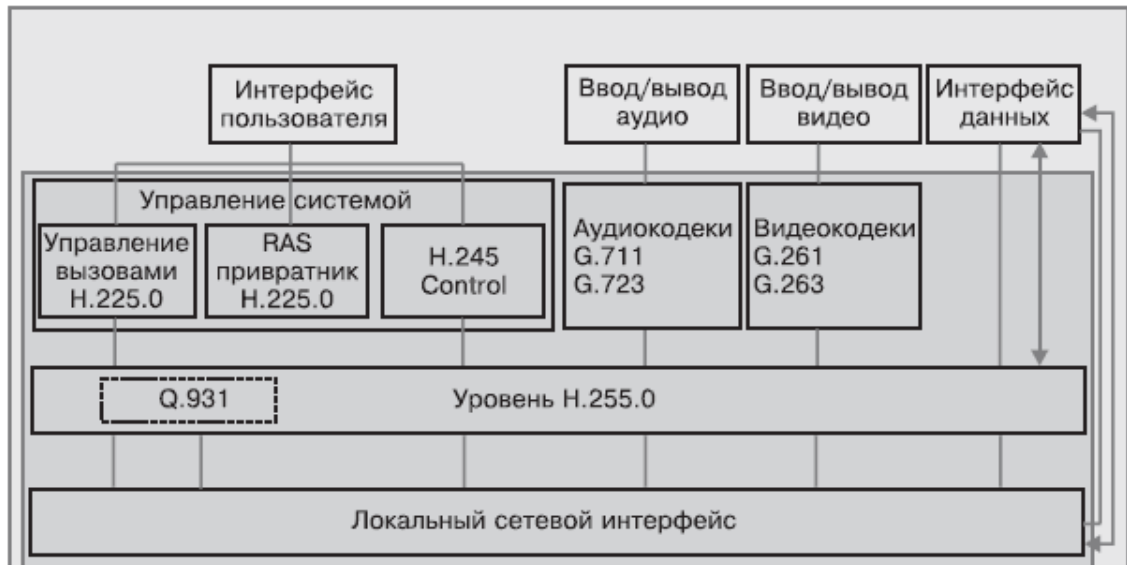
Интерфейс пользователя

Ввод/вывод аудио

Ввод/вывод видео

Интерфейс данных

Управление системой

Управление вызовами H.225.0

RAS привратник H.225.0

H.245 Control

Аудиокодеки G.711 G.723

Видеокодеки G.261 G.263

Q.931

Уровень H.255.0

Локальный сетевой интерфейс